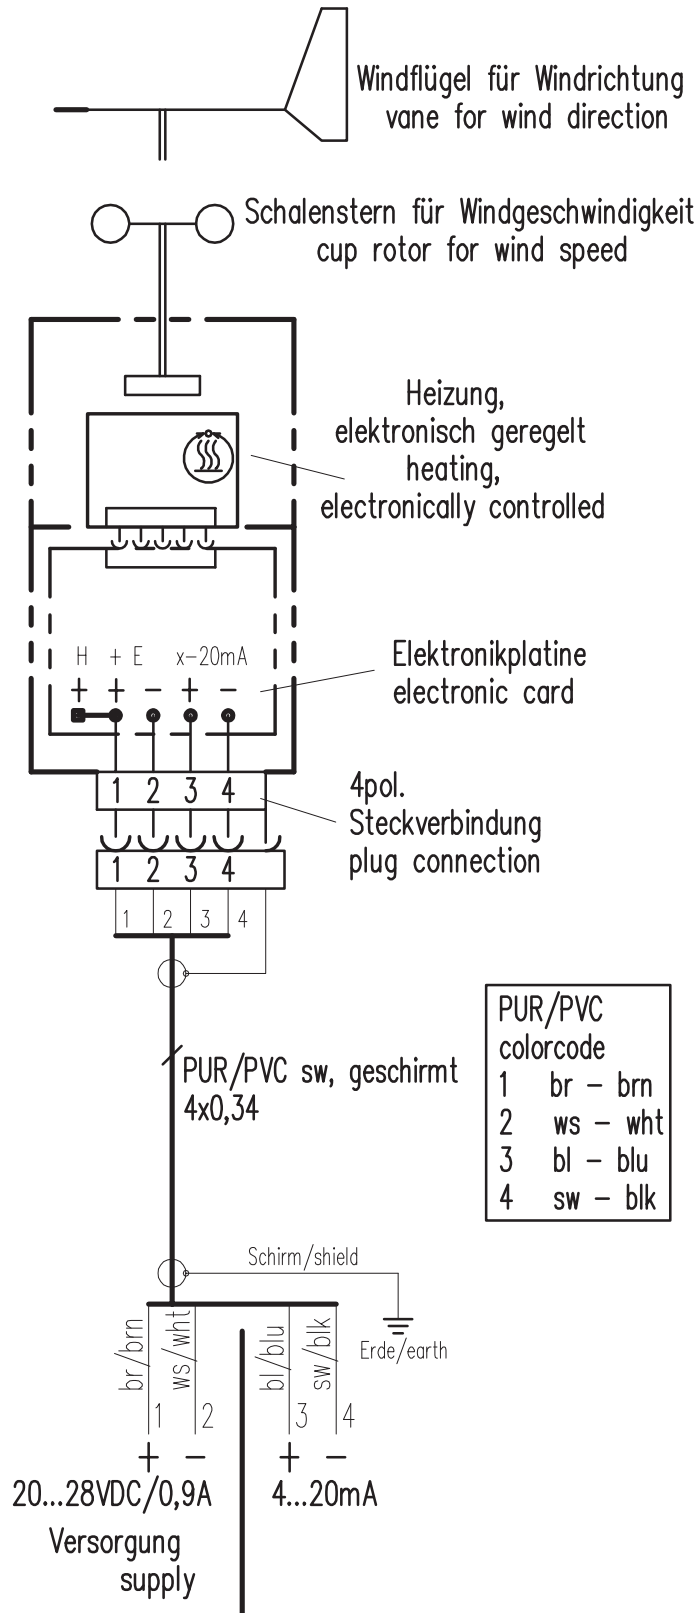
Windflügel für Windrichtung
vane for wind direction

Schalenstern für Windgeschwindigkeit
cup rotor for wind speed

Heizung,
elektronisch geregelt
heating,
electronically controlled

H + E x–20mA
+ + – + –

Elektronikplatine
electronic card

1 2 3 4

4pol.
Steckverbindung
plug connection

1 2 3 4

1 2 3 4

PUR/PVC sw, geschirmt
4x0,34

PUR/PVC
colorcode
1 br – brn
2 ws – wht
3 bl – blu
4 sw – blk

Schirm/shield

Erde/earth

br/brn ws/wht bl/blu sw/blk

1 2 3 4

+ – + –

20...28VDC/0,9A 4...20mA

Versorgung
supply